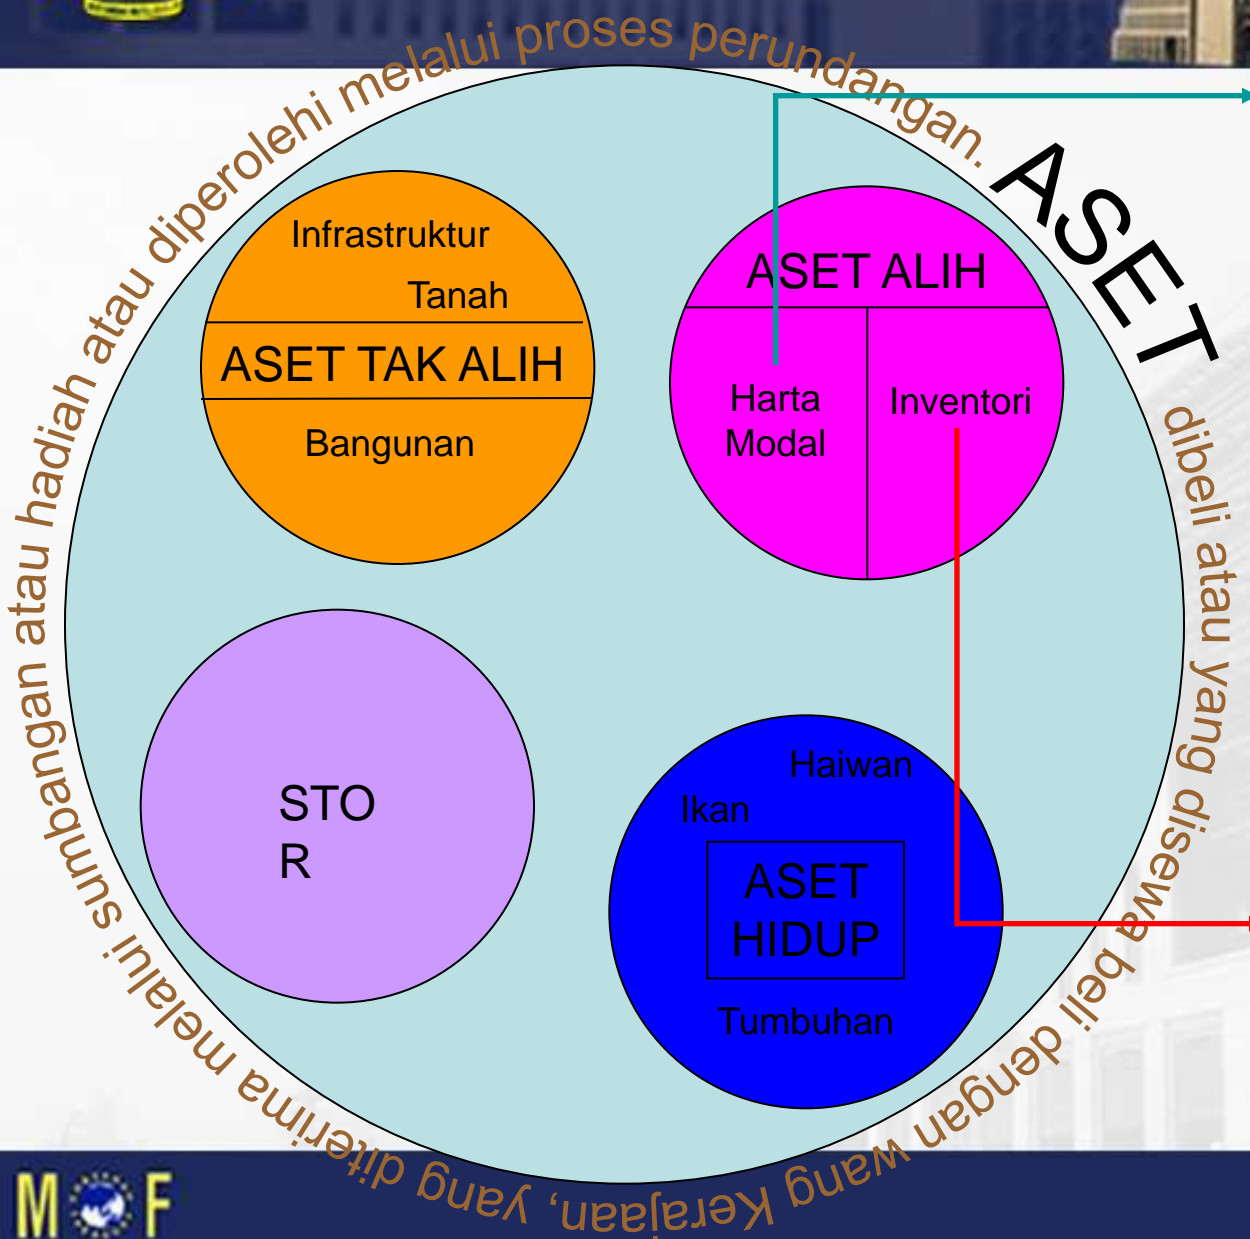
ASET

dibeli atau yang disewa beli dengan wang Kerajaan, yang diterima melalui sumbangan atau hadiah atau diperolehi melalui proses perundangan.

Infrastruktur

Tanah

ASET TAK ALIH

Bangunan

ASET ALIH

Harta Modal

Inventori

STO R

Haiwan

Ikan

ASET HIDUP

Tumbuhan

MOF